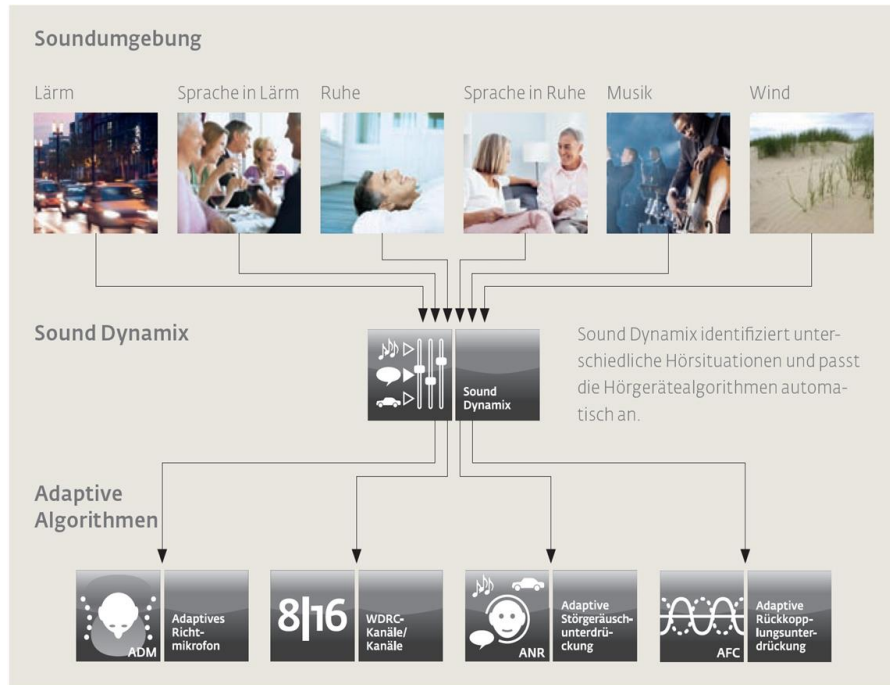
Soundumgebung

Lärm

Sprache in Lärm

Ruhe

Sprache in Ruhe

Musik

Wind

Sound Dynamix

Sound Dynamix

Sound Dynamix identifiziert unterschiedliche Hörsituationen und passt die Hörgerätealgorithmen automatisch an.

Adaptive Algorithmen

ADM

Adaptives Richtmikrofon

8|16

WDRC-Kanäle/ Kanäle

ANR

Adaptive Störgeräuschunterdrückung

AFC

Adaptive Rückkopplungsunterdrückung